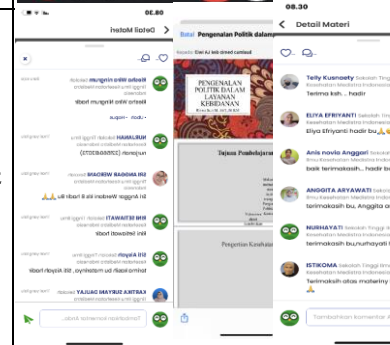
08.30

Detail Materi

Elisabeth Wilda Ningrum
Kesehatan Mediatra Indonesia
Elisabeth Wilda Ningrum hadir

NURHAYATI Sekolah Tinggi Ilmu
Kesehatan Mediatra Indonesia
nurjanah (51200070023)

SRI ANGGANI WARDANI
Kesehatan Mediatra Indonesia
Sri Anggani Wardani S1 B hadir bu 🙏🙏

RINI SETIAWATI Sekolah Tinggi
Kesehatan Mediatra Indonesia
Rini Setiawati hadir

Siti Aisyah
Kesehatan Mediatra Indonesia
terimakasih bu materinya, Siti Aisyah hadir

KARTIKA SURYANI SANJAYA
Kesehatan Mediatra Indonesia
terimakasih bu materinya

Tambahkan komentar Anda...

Batal Pengenalan Politik dalam

Kuliah Oleh Ari Aji Dirga cumbud

PENGENALAN POLITIK DALAM LAYANAN KEBIDANAN

Tujuan Pembelajaran

Pengertian Kesehatan

08.30

Detail Materi

Telly Kusnoety Sekolah Tinggi
Kesehatan Mediatra Indonesia
Terima kasih... hadir

ELIYA EFRIYANTI Sekolah Tinggi
Kesehatan Mediatra Indonesia
Eliya Efriyanti hadir bu🙏🙏

Anis novia Anggari Sekolah Tinggi
Ilmu Kesehatan Mediatra Indonesia
baik terimakasih... hadir bu

ANGGITA ARYAWATI Sekolah Tinggi
Kesehatan Mediatra Indonesia
terimakasih bu, Anggita a

NURHAYATI Sekolah Tinggi Ilmu
Kesehatan Mediatra Indonesia
terimakasih bu,nurhayati

ISTIKOMA Sekolah Tinggi Ilmu
Kesehatan Mediatra Indonesia
Terimakasih atas materinya
🙏

Tambahkan komentar An